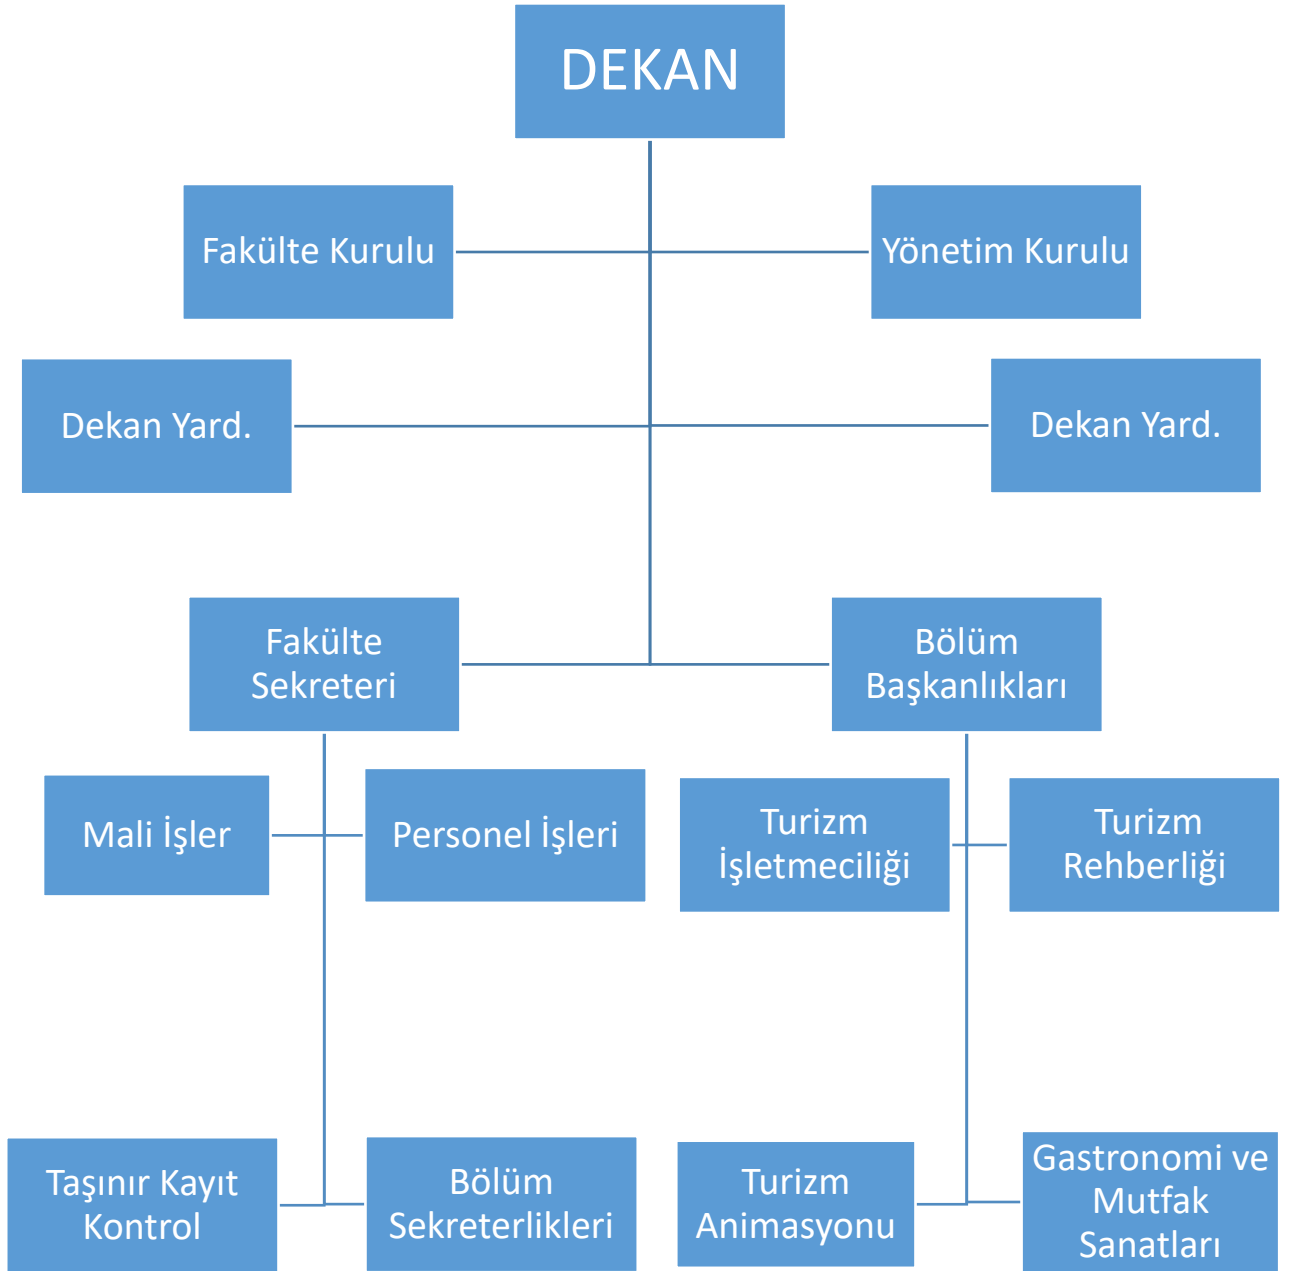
DEKAN

Fakülte Kurulu

Yönetim Kurulu

Dekan Yard.

Dekan Yard.

Fakülte Sekreteri

Bölüm Başkanlıkları

Mali İşler

Personel İşleri

Turizm İşletmeciliği

Turizm Rehberliği

Taşınır Kayıt Kontrol

Bölüm Sekreterlikleri

Turizm Animasyonu

Gastronomi ve Mutfak Sanatları